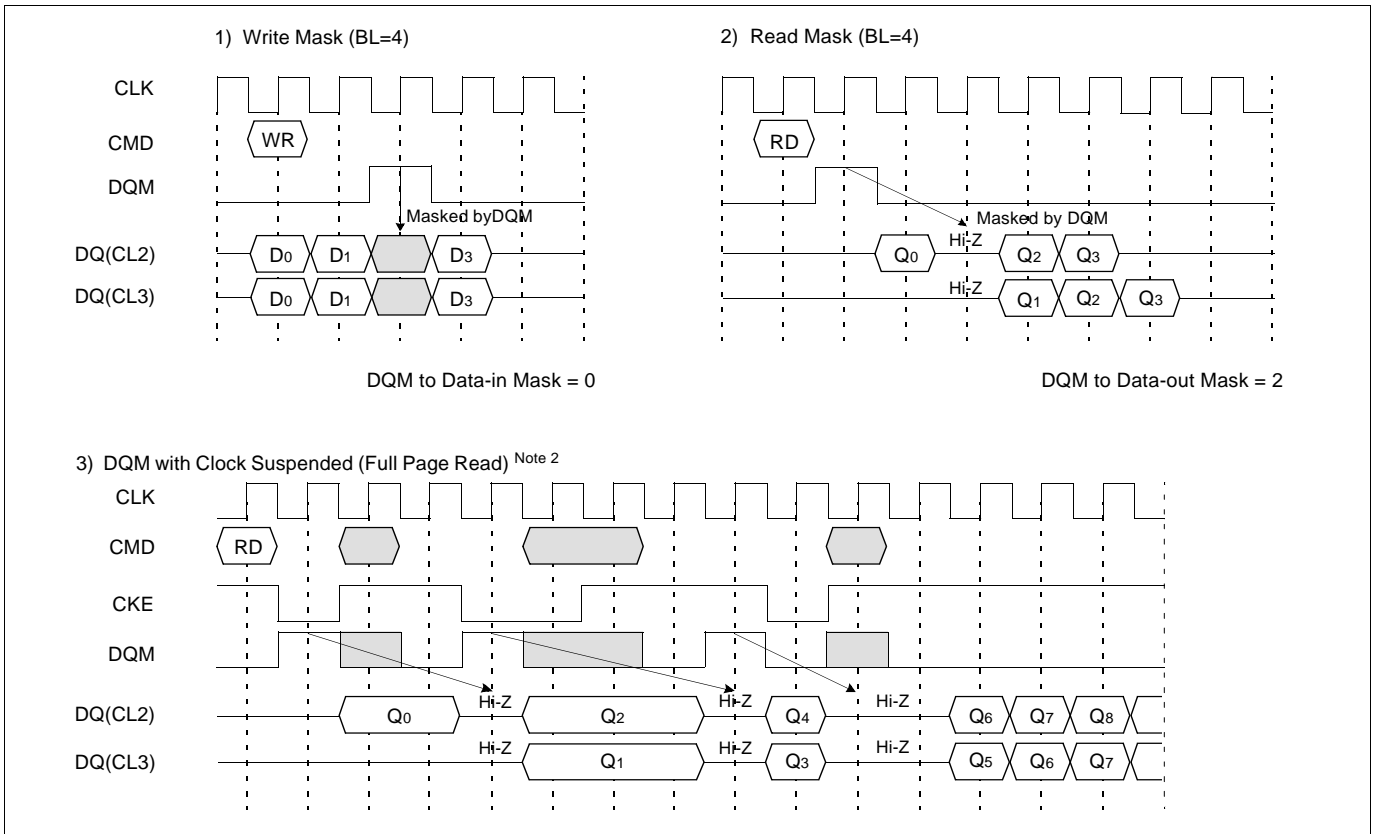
1) Write Mask (BL=4)

CLK

CMD

DQM

DQ(CL2)

DQ(CL3)

WR

Masked byDQM

$D_0$ $D_1$ $D_3$

$D_0$ $D_1$ $D_3$

DQM to Data-in Mask = 0

2) Read Mask (BL=4)

RD

Masked by DQM

Hi-Z

$Q_0$ $Q_2$ $Q_3$

Hi-Z

$Q_1$ $Q_2$ $Q_3$

DQM to Data-out Mask = 2

3) DQM with Clock Suspended (Full Page Read) Note 2

CLK

CMD

CKE

DQM

DQ(CL2)

DQ(CL3)

RD

Hi-Z Hi-Z Hi-Z

$Q_0$ $Q_2$ $Q_4$ $Q_6$ $Q_7$ $Q_8$

Hi-Z Hi-Z Hi-Z

$Q_1$ $Q_3$ $Q_5$ $Q_6$ $Q_7$